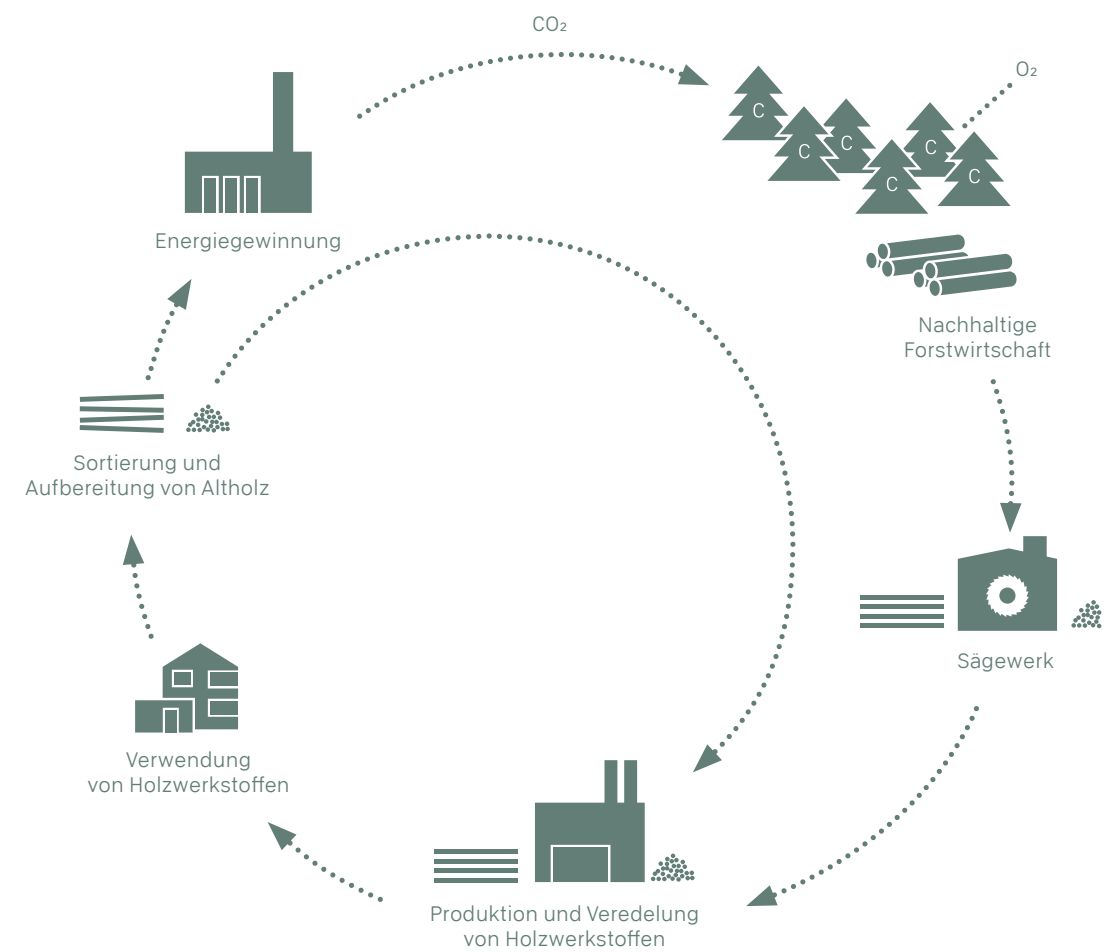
$CO_2$

$O_2$

C C C C C C

Energiegewinnung

Nachhaltige Forstwirtschaft

Sortierung und Aufbereitung von Altholz

Sägewerk

Verwendung von Holzwerkstoffen

Produktion und Veredelung von Holzwerkstoffen